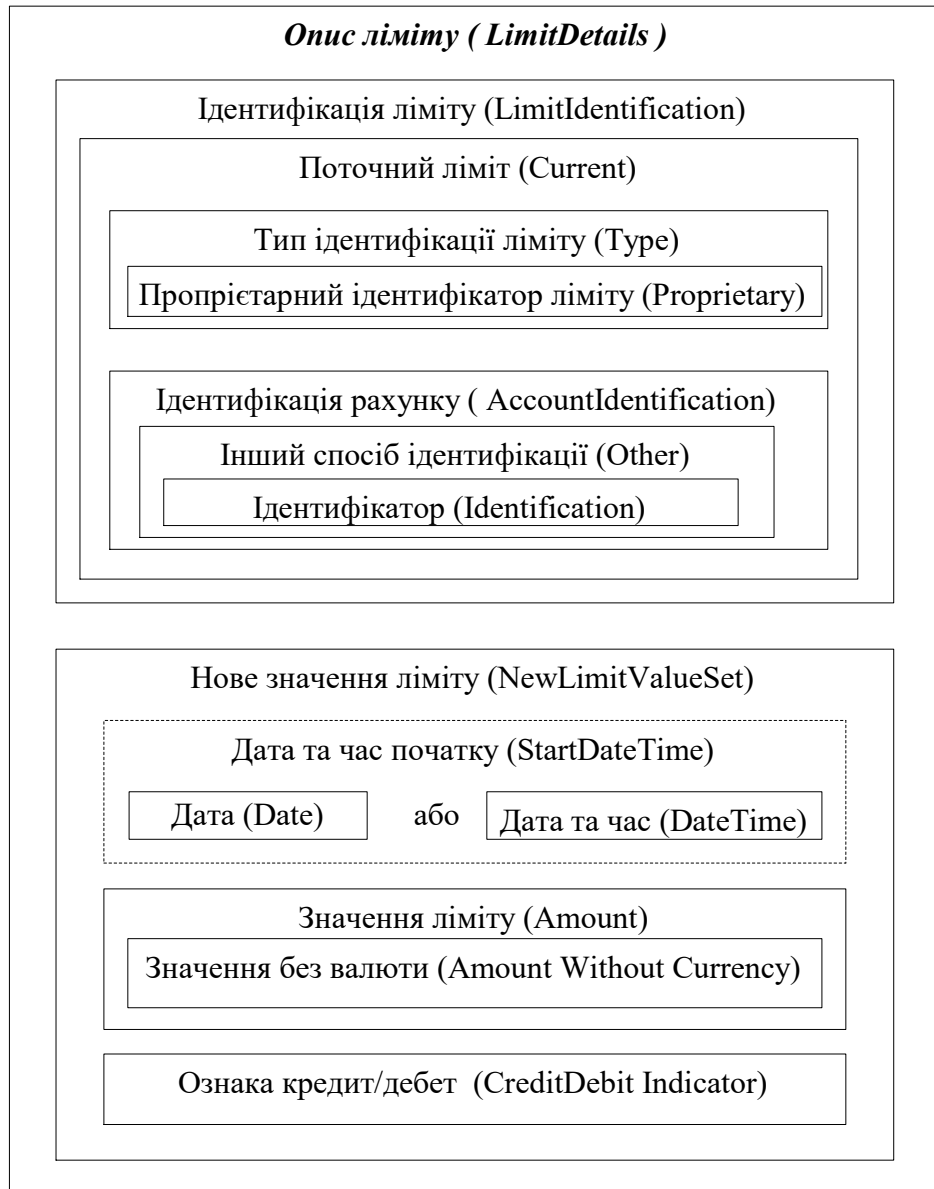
Опис ліміту ( LimitDetails )

Ідентифікація ліміту (LimitIdentification)

Поточний ліміт (Current)

Тип ідентифікації ліміту (Type)

Пропрієтарний ідентифікатор ліміту (Proprietary)

Ідентифікація рахунку ( AccountIdentification)

Інший спосіб ідентифікації (Other)

Ідентифікатор (Identification)

Нове значення ліміту (NewLimitValueSet)

Дата та час початку (StartDateTime)

Дата (Date)

або

Дата та час (DateTime)

Значення ліміту (Amount)

Значення без валюти (Amount Without Currency)

Ознака кредит/дебет (CreditDebit Indicator)